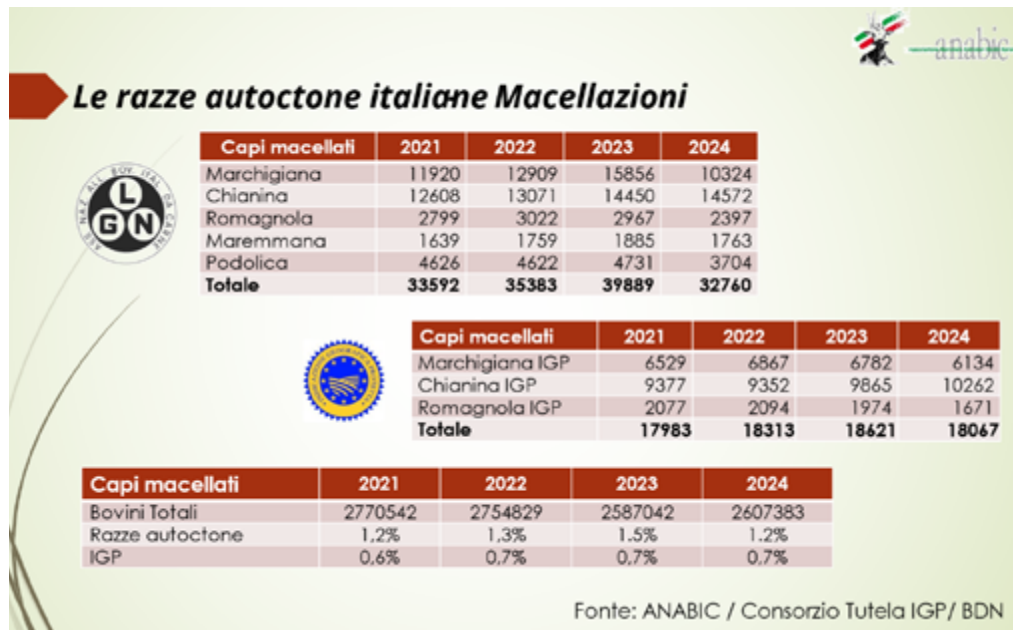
anabic

Le razze autoctone italiane Macellazioni

| Capi macellati | 2021 | 2022 | 2023 | 2024 |
|---|---|---|---|---|
| Marchigiana | 11920 | 12909 | 15856 | 10324 |
| Chianina | 12608 | 13071 | 14450 | 14572 |
| Romagnola | 2799 | 3022 | 2967 | 2397 |
| Maremmana | 1639 | 1759 | 1885 | 1763 |
| Podolica | 4626 | 4622 | 4731 | 3704 |
| Totale | 33592 | 35383 | 39889 | 32760 |

LGN

| Capi macellati | 2021 | 2022 | 2023 | 2024 |
|---|---|---|---|---|
| Marchigiana IGP | 6529 | 6867 | 6782 | 6134 |
| Chianina IGP | 9377 | 9352 | 9865 | 10262 |
| Romagnola IGP | 2077 | 2094 | 1974 | 1671 |
| Totale | 17983 | 18313 | 18621 | 18067 |

| Capi macellati | 2021 | 2022 | 2023 | 2024 |
|---|---|---|---|---|
| Bovini Totali | 2770542 | 2754829 | 2587042 | 2607383 |
| Razze autoctone | 1,2% | 1,3% | 1,5% | 1,2% |
| IGP | 0,6% | 0,7% | 0,7% | 0,7% |

Fonte: ANABIC / Consorzio Tutela IGP/ BDN